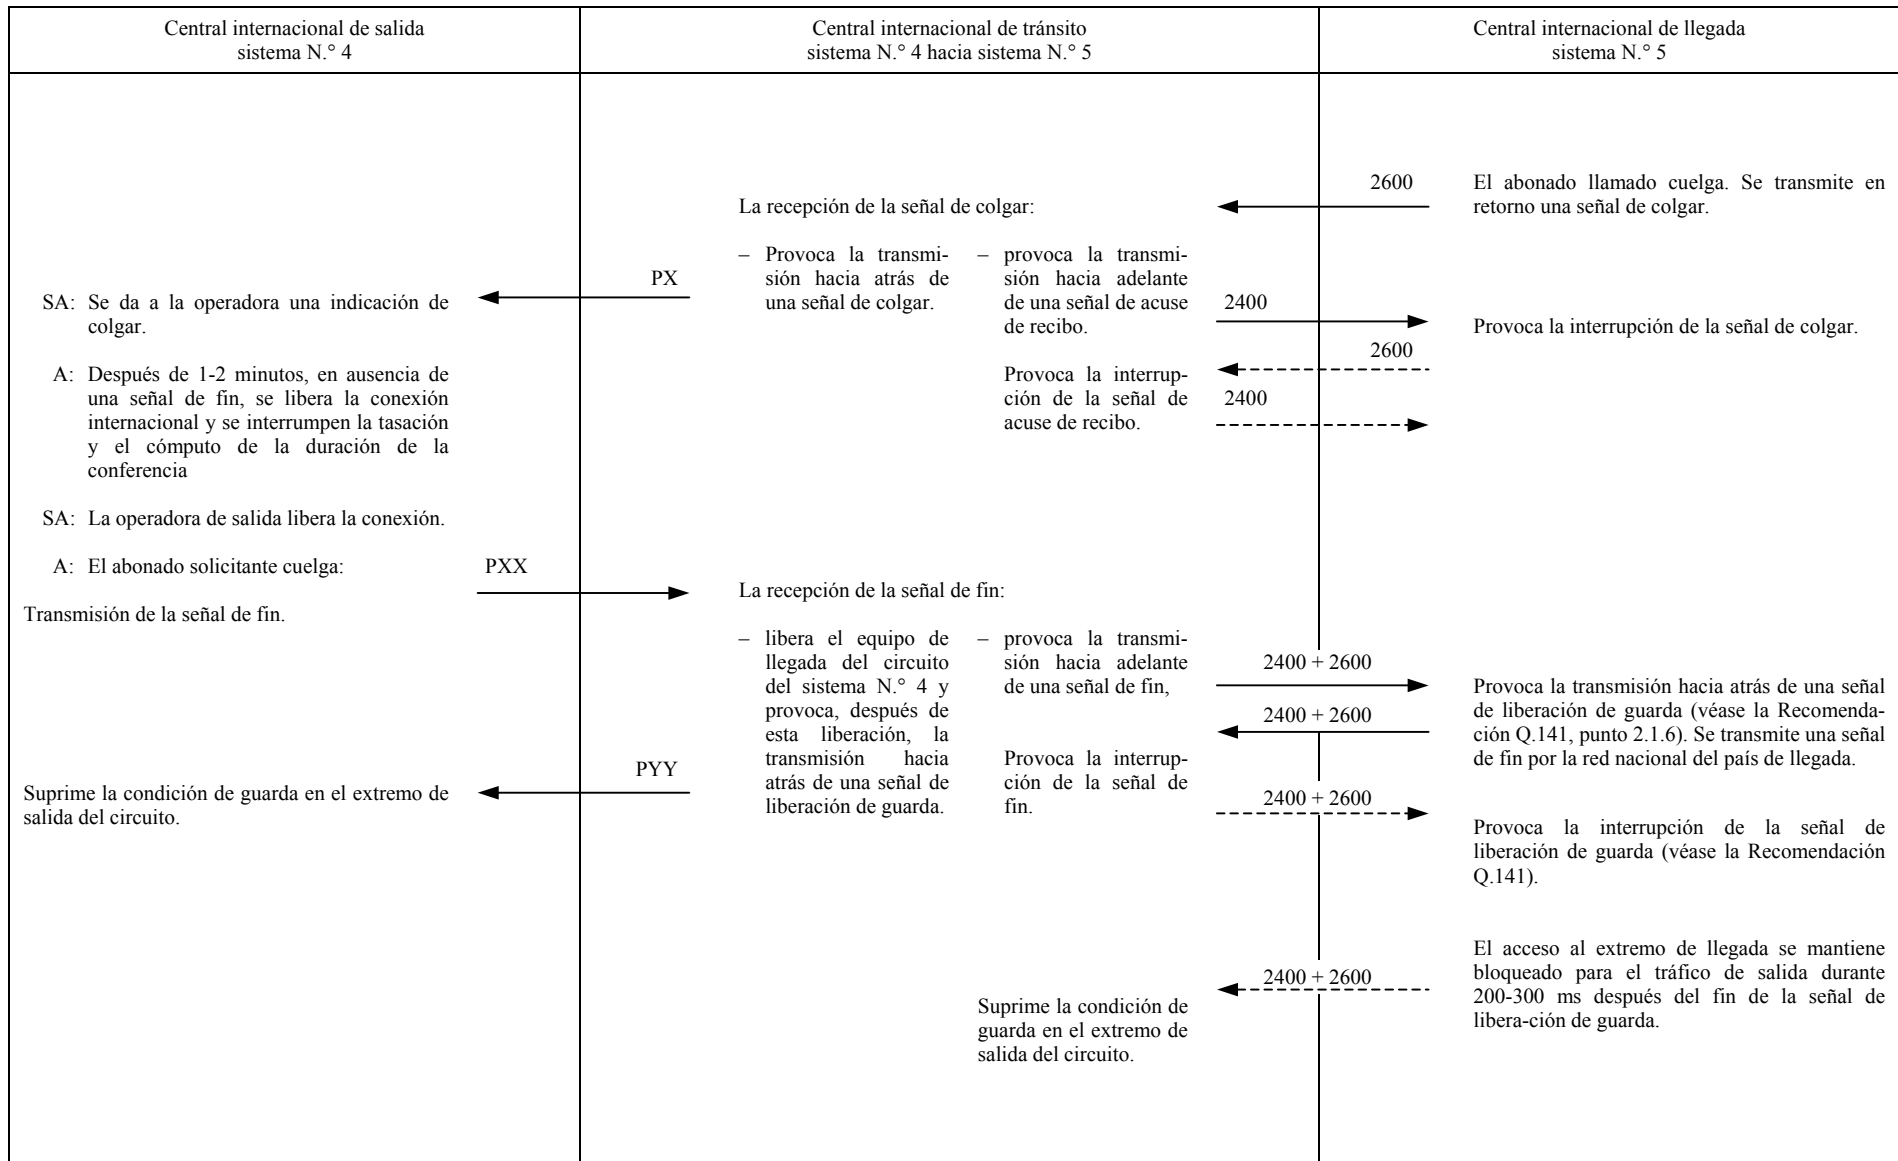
| Central internacional de salida sistema N.° 4 | Central internacional de tránsito sistema N.° 4 hacia sistema N.° 5 | Central internacional de llegada sistema N.° 5 |
|---|---|---|

2600

El abonado llamado cuelga. Se transmite en retorno una señal de colgar.

La recepción de la señal de colgar:

– Provoca la transmisión hacia atrás de una señal de colgar.

– provoca la transmisión hacia adelante de una señal de acuse de recibo.

PX

SA: Se da a la operadora una indicación de colgar.

2400

Provoca la interrupción de la señal de colgar.

2600

A: Después de 1-2 minutos, en ausencia de una señal de fin, se libera la conexión internacional y se interrumpen la tasación y el cómputo de la duración de la conferencia

Provoca la interrupción de la señal de acuse de recibo.

2400

SA: La operadora de salida libera la conexión.

A: El abonado solicitante cuelga:

PXX

La recepción de la señal de fin:

Transmisión de la señal de fin.

– libera el equipo de llegada del circuito del sistema N.° 4 y provoca, después de esta liberación, la transmisión hacia atrás de una señal de liberación de guarda.

– provoca la transmisión hacia adelante de una señal de fin,

2400 + 2600

Provoca la transmisión hacia atrás de una señal de liberación de guarda (véase la Recomendación Q.141, punto 2.1.6). Se transmite una señal de fin por la red nacional del país de llegada.

2400 + 2600

Provoca la interrupción de la señal de fin.

PYY

Suprime la condición de guarda en el extremo de salida del circuito.

2400 + 2600

Provoca la interrupción de la señal de liberación de guarda (véase la Recomendación Q.141).

El acceso al extremo de llegada se mantiene bloqueado para el tráfico de salida durante 200-300 ms después del fin de la señal de libera-ción de guarda.

2400 + 2600

Suprime la condición de guarda en el extremo de salida del circuito.